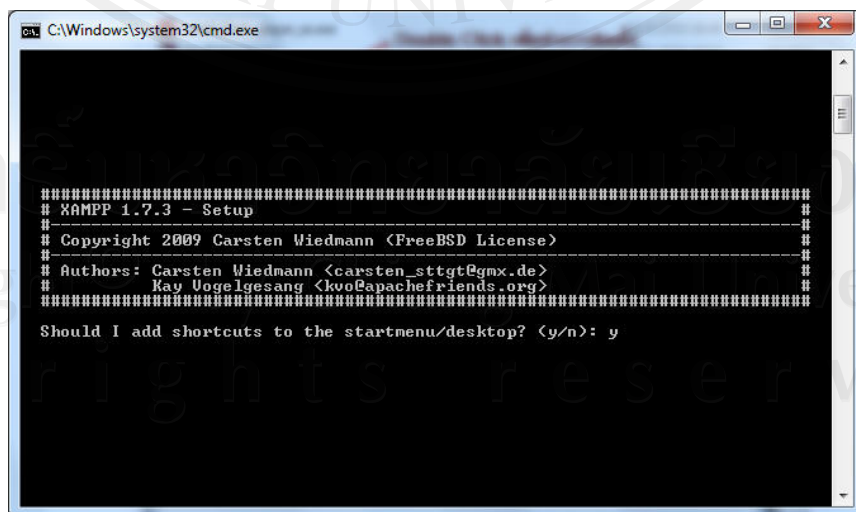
C:\Windows\system32\cmd.exe

################################################################################
# XAMPP 1.7.3 - Setup                                                          #
#------------------------------------------------------------------------------#
# Copyright 2009 Carsten Wiedmann (FreeBSD License)                            #
#------------------------------------------------------------------------------#
# Authors: Carsten Wiedmann <carsten_sttgt@gmx.de>                             #
#          Kay Vogelgesang <kvo@apachefriends.org>                             #
################################################################################

Should I add shortcuts to the startmenu/desktop? (y/n): y

rights reserv